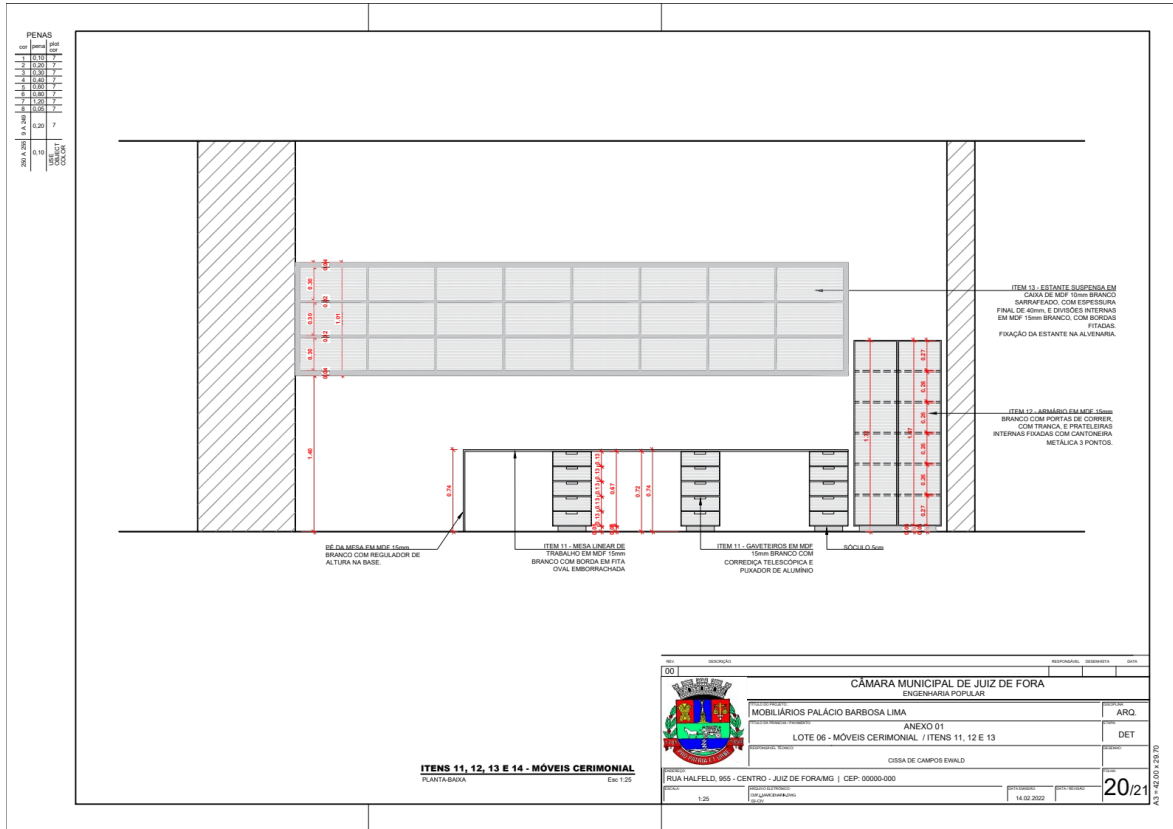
PENAS

| cor | pena | plot cor |
|---|---|---|
| 1 | 0,10 | 7 |
| 2 | 0,20 | 7 |
| 3 | 0,30 | 7 |
| 4 | 0,40 | 7 |
| 5 | 0,60 | 7 |
| 6 | 0,80 | 7 |
| 7 | 1,20 | 7 |
| 8 | 0,05 | 7 |
| 9 A 249 | 0,20 | 7 |
| 250 A 255 | 0,10 | USE OBJECT COLOR |

0,06
0,30
0,02
0,30
1,01
0,02
0,30
0,06
1,40
0,74
0,13
0,13
0,13
0,13
0,67
0,72
0,74
0,27
0,26
0,26
1,92
0,26
0,27

ITEM 13 - ESTANTE SUSPENSA EM CAIXA DE MDF 10mm BRANCO SARRAFEADO, COM ESPESSURA FINAL DE 40mm, E DIVISÕES INTERNAS EM MDF 15mm BRANCO, COM BORDAS FITADAS.
FIXAÇÃO DA ESTANTE NA ALVENARIA.

ITEM 12 - ARMÁRIO EM MDF 15mm BRANCO COM PORTAS DE CORRER, COM TRANCA, E PRATELEIRAS INTERNAS FIXADAS COM CANTONEIRA METÁLICA 3 PONTOS.

PÉ DA MESA EM MDF 15mm BRANCO COM REGULADOR DE ALTURA NA BASE.

ITEM 11 - MESA LINEAR DE TRABALHO EM MDF 15mm BRANCO COM BORDA EM FITA OVAL EMBORRACHADA

ITEM 11 - GAVETEIROS EM MDF 15mm BRANCO COM CORREDIÇA TELESCÓPICA E PUXADOR DE ALUMÍNIO

SÓCULO 5cm

ITENS 11, 12, 13 E 14 - MÓVEIS CERIMONIAL
PLANTA-BAIXA Esc 1:25

REV. DESCRIÇÃO RESPONSÁVEL DESENHISTA DATA
00

CÂMARA MUNICIPAL DE JUIZ DE FORA
ENGENHARIA POPULAR

MOBILIÁRIOS PALÁCIO BARBOSA LIMA
ARQ.
ANEXO 01
LOTE 06 - MÓVEIS CERIMONIAL / ITENS 11, 12 E 13
DET
CISSA DE CAMPOS EWALD
RUA HALFELD, 955 - CENTRO - JUIZ DE FORA/MG | CEP: 00000-000
ESCALA 1:25
14.02.2022
20/21
A3 = 42.00 x 29.70